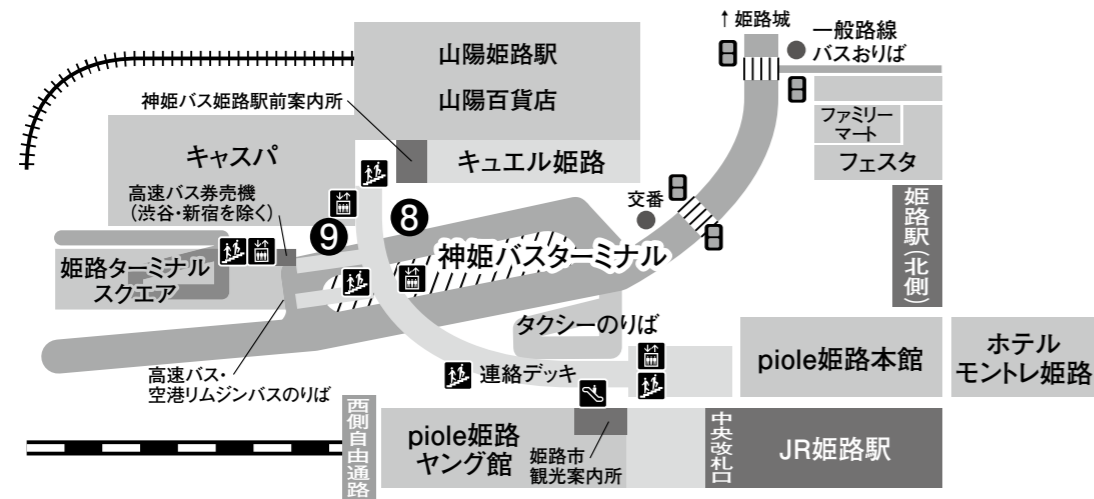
↑姫路城

一般路線
バスおりば

山陽姫路駅

山陽百貨店

神姫バス姫路駅前案内所

キャスパ

キュエル姫路

ファミリーマート

フェスタ

交番

高速バス券売機
（渋谷・新宿を除く）

9

8

神姫バスターミナル

姫路駅（北側）

姫路ターミナルスクエア

タクシーのりば

piole姫路本館

ホテルモントレ姫路

高速バス・
空港リムジンバスのりば

連絡デッキ

西側自由通路

piole姫路ヤング館

姫路市観光案内所

中央改札口

JR姫路駅